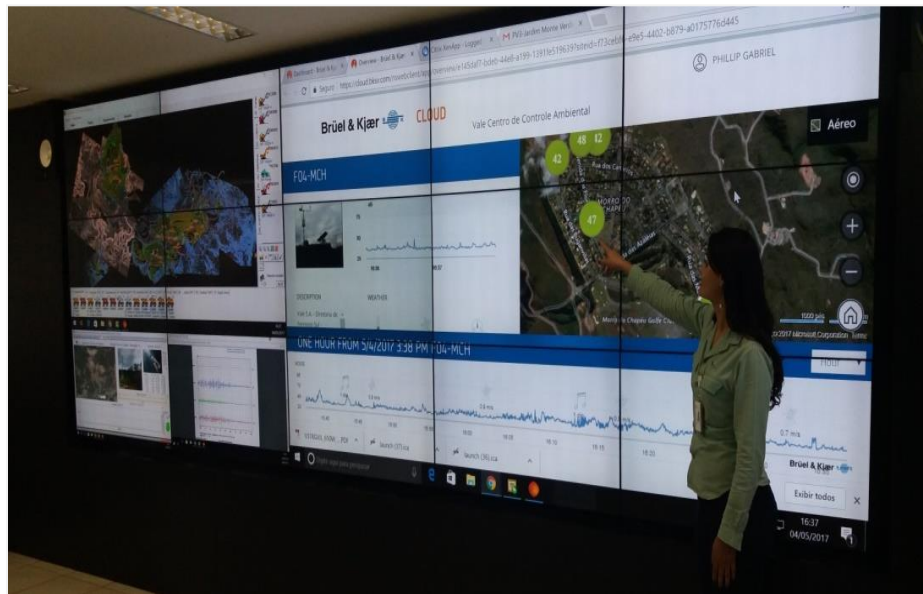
PHILLIP GABRIEL

Brüel & Kjær CLOUD

Vale Centro de Controle Ambiental

Aéreo

F04-MCH

42

48

42

47

ONE HOUR FROM 5/4/2017 3:38 PM F04-MCH

Hour

DESCRIPTION

WEATHER

Brüel & Kjær

Exibir todos

16:37

04/05/2017

Digite aqui para pesquisar